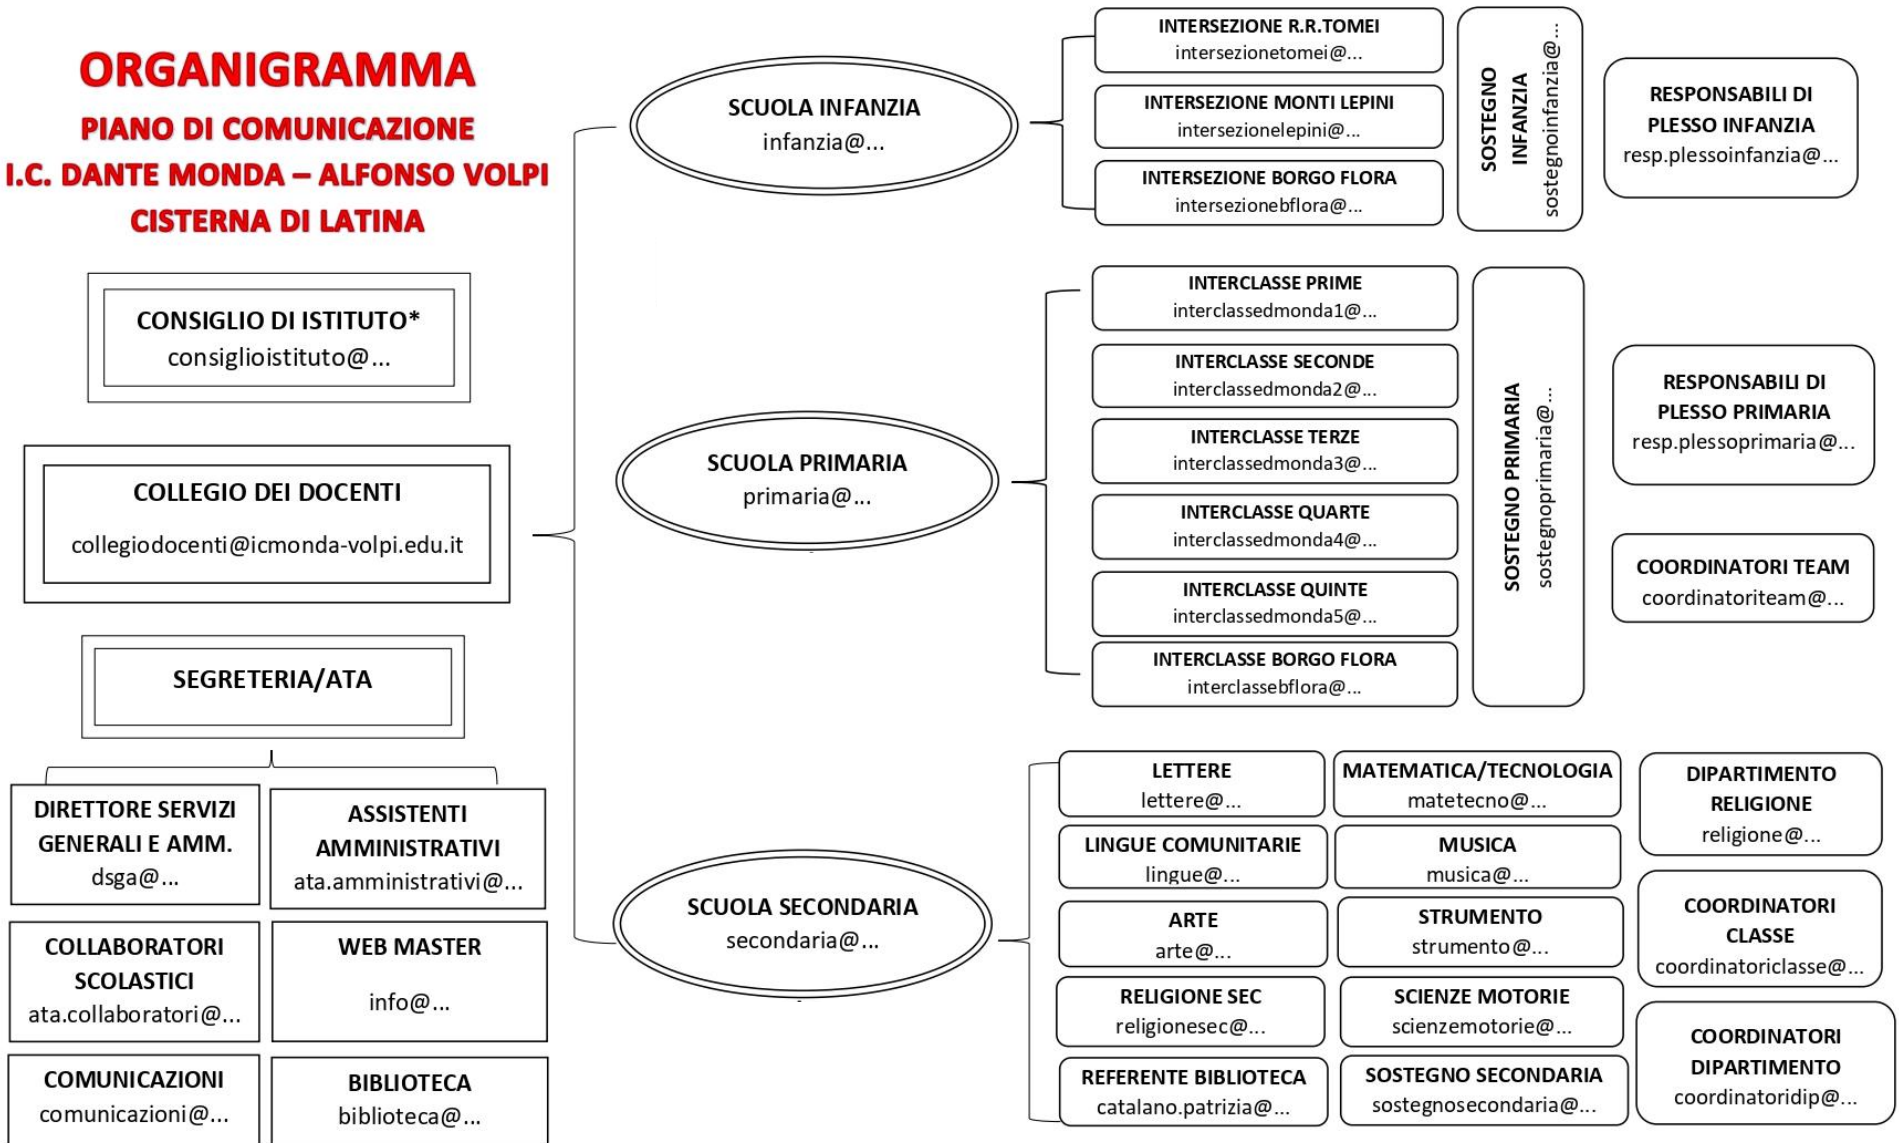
ORGANIGRAMMA
PIANO DI COMUNICAZIONE
I.C. DANTE MONDA – ALFONSO VOLPI
CISTERNA DI LATINA

CONSIGLIO DI ISTITUTO*
consiglioistituto@...

COLLEGIO DEI DOCENTI
collegiodocenti@icmonda-volpi.edu.it

SEGRETERIA/ATA

DIRETTORE SERVIZI GENERALI E AMM.
dsga@...

ASSISTENTI AMMINISTRATIVI
ata.amministrativi@...

COLLABORATORI SCOLASTICI
ata.collaboratori@...

WEB MASTER
info@...

COMUNICAZIONI
comunicazioni@...

BIBLIOTECA
biblioteca@...

SCUOLA INFANZIA
infanzia@...

INTERSEZIONE R.R.TOMEI
intersezionetomei@...

INTERSEZIONE MONTI LEPINI
intersezionelepini@...

INTERSEZIONE BORGO FLORA
intersezionebflora@...

SOSTEGNO INFANZIA
sostegnoinfanzia@...

RESPONSABILI DI PLESSO INFANZIA
resp.plessoinfanzia@...

SCUOLA PRIMARIA
primaria@...

INTERCLASSE PRIME
interclassedmonda1@...

INTERCLASSE SECONDE
interclassedmonda2@...

INTERCLASSE TERZE
interclassedmonda3@...

INTERCLASSE QUARTE
interclassedmonda4@...

INTERCLASSE QUINTE
interclassedmonda5@...

INTERCLASSE BORGO FLORA
interclassebflora@...

SOSTEGNO PRIMARIA
sostegnoprimaria@...

RESPONSABILI DI PLESSO PRIMARIA
resp.plessoprimaria@...

COORDINATORI TEAM
coordinatoriteam@...

SCUOLA SECONDARIA
secondaria@...

LETTERE
lettere@...

MATEMATICA/TECNOLOGIA
matetecno@...

LINGUE COMUNITARIE
lingue@...

MUSICA
musica@...

ARTE
arte@...

STRUMENTO
strumento@...

RELIGIONE SEC
religionesec@...

SCIENZE MOTORIE
scienzemotorie@...

REFERENTE BIBLIOTECA
catalano.patrizia@...

SOSTEGNO SECONDARIA
sostegnosecondaria@...

DIPARTIMENTO RELIGIONE
religione@...

COORDINATORI CLASSE
coordinatoriclasse@...

COORDINATORI DIPARTIMENTO
coordinatoridip@...